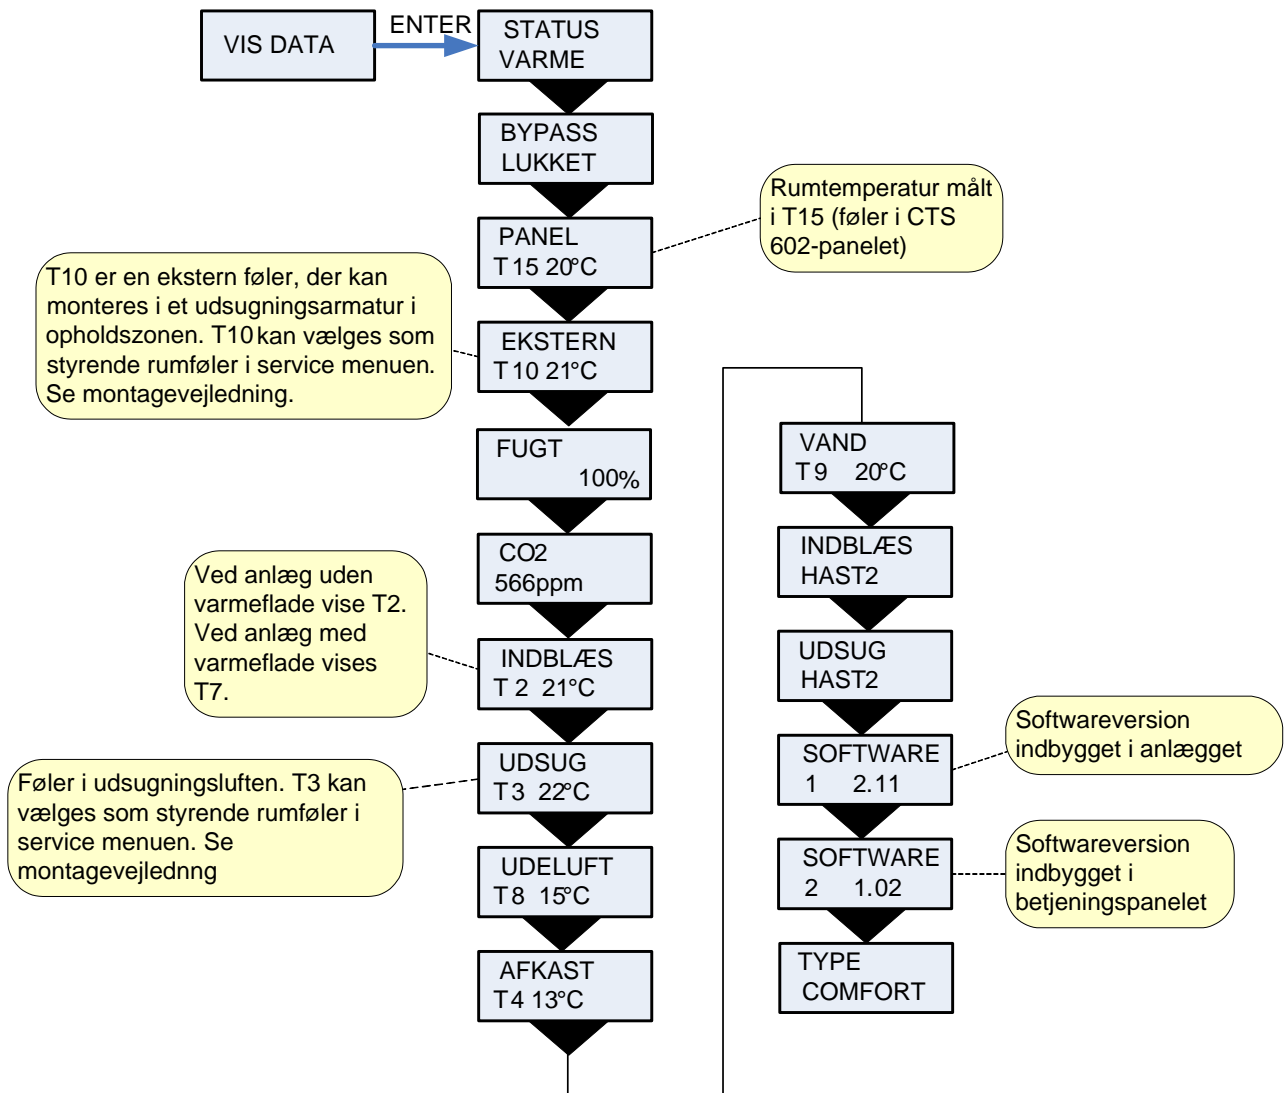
VIS DATA

ENTER

STATUS VARME

BYPASS LUKKET

Rumtemperatur målt i T15 (føler i CTS 602-panelet)

PANEL T 15 20°C

T10 er en ekstern føler, der kan monteres i et udsugningsarmatur i opholdszonen. T10 kan vælges som styrende rumføler i service menuen. Se montagevejledning.

EKSTERN T 10 21°C

FUGT 100%

CO2 566ppm

Ved anlæg uden varmeflade vise T2. Ved anlæg med varmeflade vises T7.

INDBLÆS T 2 21°C

Føler i udsugningsluften. T3 kan vælges som styrende rumføler i service menuen. Se montagevejlednng

UDSUG T3 22°C

UDELUFT T8 15°C

AFKAST T4 13°C

VAND T 9 20°C

INDBLÆS HAST2

UDSUG HAST2

Softwareversion indbygget i anlægget

SOFTWARE 1 2.11

Softwareversion indbygget i betjeningspanelet

SOFTWARE 2 1.02

TYPE COMFORT